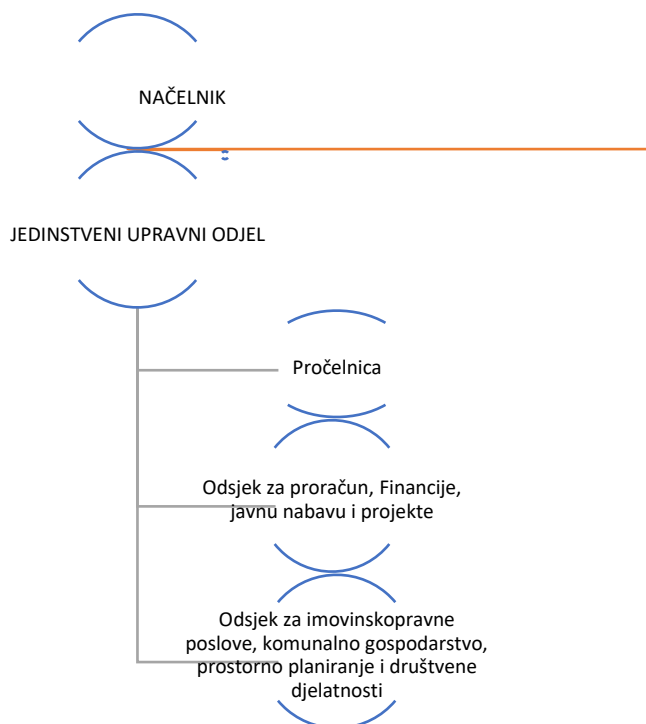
NAČELNIK

JEDINSTVENI UPRAVNI ODJEL

Pročelnica

Odsjek za proračun, Financije, javnu nabavu i projekte

Odsjek za imovinskopravne poslove, komunalno gospodarstvo, prostorno planiranje i društvene djelatnosti